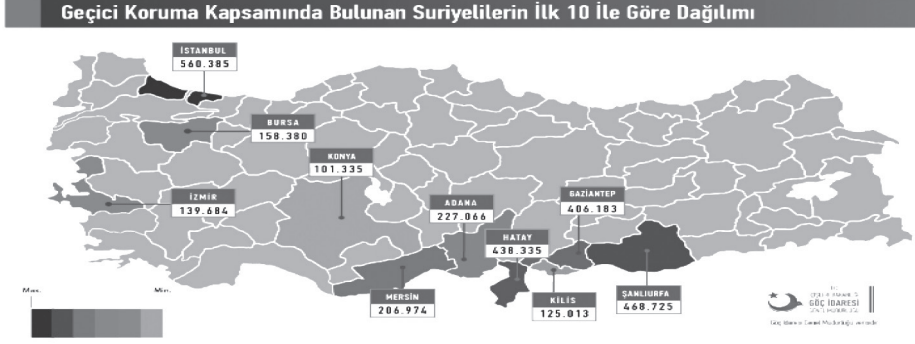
Geçici Koruma Kapsamında Bulunan Suriyelilerin İlk 10 İle Göre Dağılımı

İSTANBUL
560.385

BURSA
158.380

KONYA
101.335

İZMİR
139.684

ADANA
227.066

GAZİANTEP
406.183

HATAY
438.335

MERSİN
206.974

KİLİS
125.013

ŞANLIURFA
468.725

Max.

Min.

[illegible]
GÖÇ İDARESİ
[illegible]

Göç İdaresi Genel Müdürlüğü verisidir